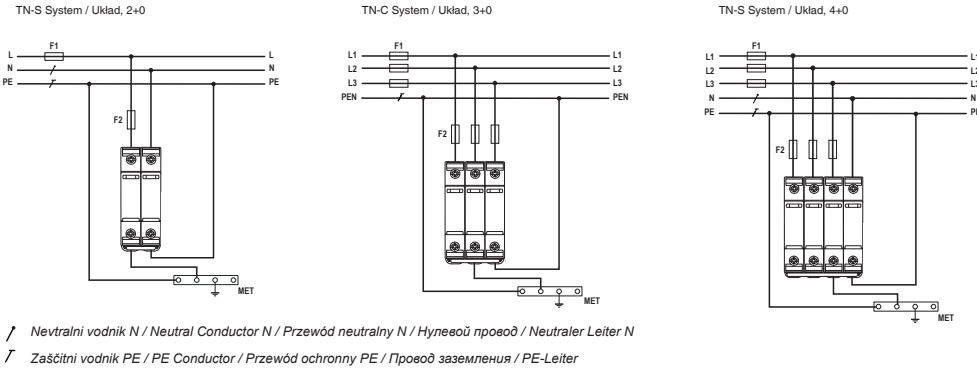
TN-S System / Układ, 2+0

F1
L
N
PE
L
N
PE
F2
MET

TN-C System / Układ, 3+0

F1
L1
L2
L3
PEN
L1
L2
L3
PEN
F2
MET

TN-S System / Układ, 4+0

F1
L1
L2
L3
N
PE
L
L
L
N
PE
F2
MET

Nevtralni vodnik N / Neutral Conductor N / Przewód neutralny N / Нулевой провод / Neutraler Leiter N

Zaščitni vodnik PE / PE Conductor / Przewód ochronny PE / Провод заземления / PE-Leiter